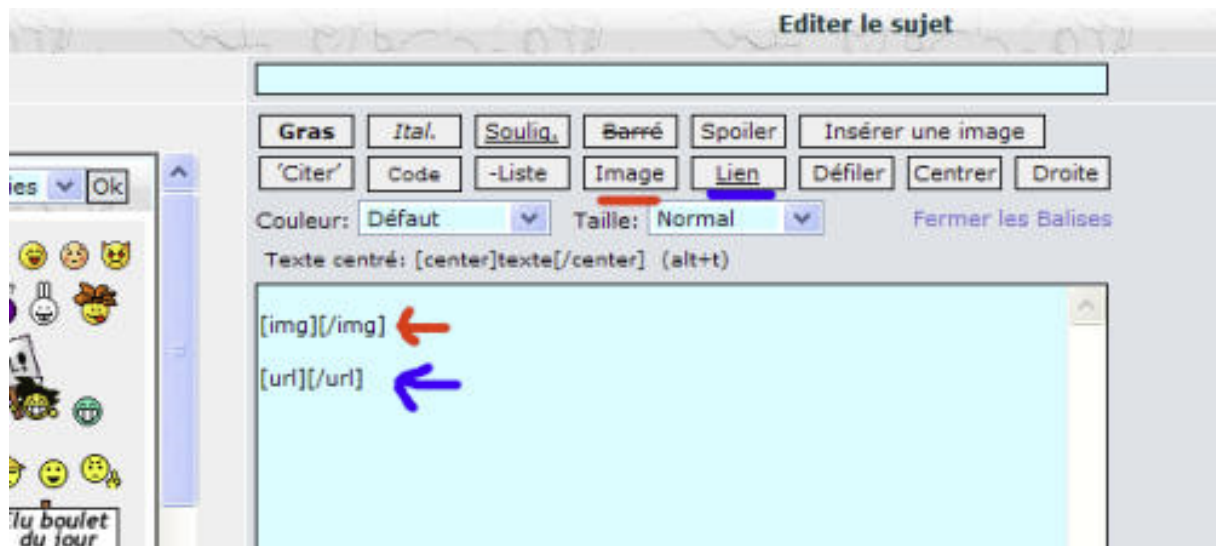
Editer le sujet

Gras Ital. Soulig. Barré Spoiler Insérer une image
'Citer' Code -Liste Image Lien Défiler Centrer Droite

ies Ok

Couleur: Défaut Taille: Normal Fermer les Balises

Texte centré: [center]texte[/center] (alt+t)

[img][/img]

[url][/url]

Elu boulet du jour